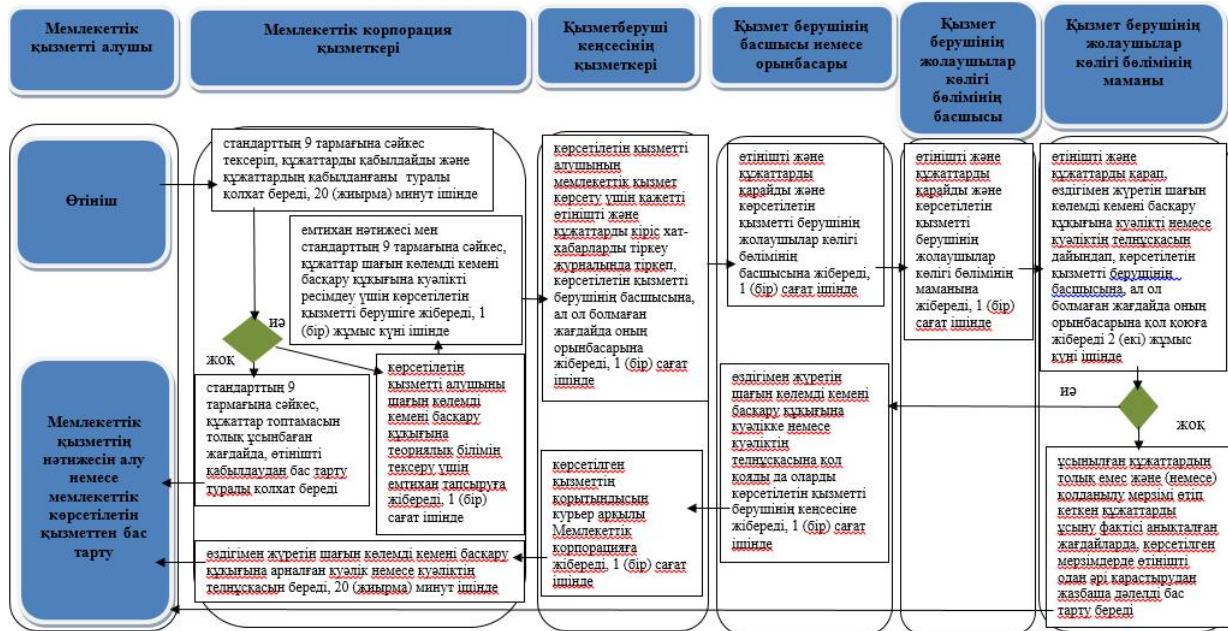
Мемлекеттік қызметті алушы

Мемлекеттік корпорация қызметкері

Қызметберуші кеңсесінің қызметкері

Қызмет берушінің басшысы немесе орынбасары

Қызмет берушінің жолаушылар көлігі бөлімінің басшысы

Қызмет берушінің жолаушылар көлігі бөлімінің маманы

Өтініш

стандарттың 9 тармағына сәйкес тексеріп, құжаттарды қабылдайды және құжаттардың қабылданғаны туралы қолхат береді, 20 (жиырма) минут ішінде

емтихан нәтижесі мен стандарттың 9 тармағына сәйкес, құжаттар шағын көлемді кемені басқару құқығына куәлікті ресімдеу үшін көрсетілетін қызмети берушіге жібереді, 1 (бір) жұмыс күні ішінде

иә

жоқ

стандарттың 9 тармағына сәйкес, құжаттар топтамасын толық ұсынбаған жағдайда, өтінішті қабылдаудан бас тарту туралы қолхат береді

көрсетілетін қызметті алушыны шағын көлемді кемені басқару құқығына теориялық білімін тексеру үшін емтихан тапсыруға жібереді, 1 (бір) сағат ішінде

Мемлекеттік қызметтің нәтижесін алу немесе мемлекеттік көрсетілетін қызметтен бас тарту

өздігімен жүретін шағын көлемді кемені басқару құқығына арналған куәлік немесе куәліктің телнұсқасын береді, 20 (жиырма) минут ішінде

көрсетілетін қызметті алушының мемлекеттік қызмет көрсету үшін қажетті өтінішті және құжаттарды кіріс хат-хабарларды тіркеу журналында тіркеп, көрсетілетін қызметті берушінің басшысына, ал ол болмаған жағдайда оның орынбасарына жібереді, 1 (бір) сағат ішінде

көрсетілген қызметтің қорытындысын курьер арқылы Мемлекеттік корпорацияға жібереді, 1 (бір) сағат ішінде

өтінішті және құжаттарды қарайды және көрсетілетін қызметті берушінің жолаушылар көлігі бөлімінің басшысына жібереді, 1 (бір) сағат ішінде

өздігімен жүретін шағын көлемді кемені басқару құқығына куәлікке немесе куәліктің телнұсқасына қол қояды да оларды көрсетілетін қызметті берушінің кеңсесіне жібереді, 1 (бір) сағат ішінде

өтінішті және құжаттарды қарайды және көрсетілетін қызметті берушінің жолаушылар көлігі бөлімінің маманына жібереді, 1 (бір) сағат ішінде

өтінішті және құжаттарды қарап, өздігімен жүретін шағын көлемді кемені басқару құқығына куәлікті немесе куәліктің телнұсқасын дайындап, көрсетілетін қызметті берушінің басшысына, ал ол болмаған жағдайда оның орынбасарына қол қоюға жібереді 2 (екі) жұмыс күні ішінде

иә

жоқ

ұсынылған құжаттардың толық емес және (немесе) қолданылу мерзімі өтіп кеткен құжаттарды ұсыну фактісі анықталған жағдайларда, көрсетілген мерзімдерде өтінішті одан әрі қарастырудан жазбаша дәлелді бас тарту береді